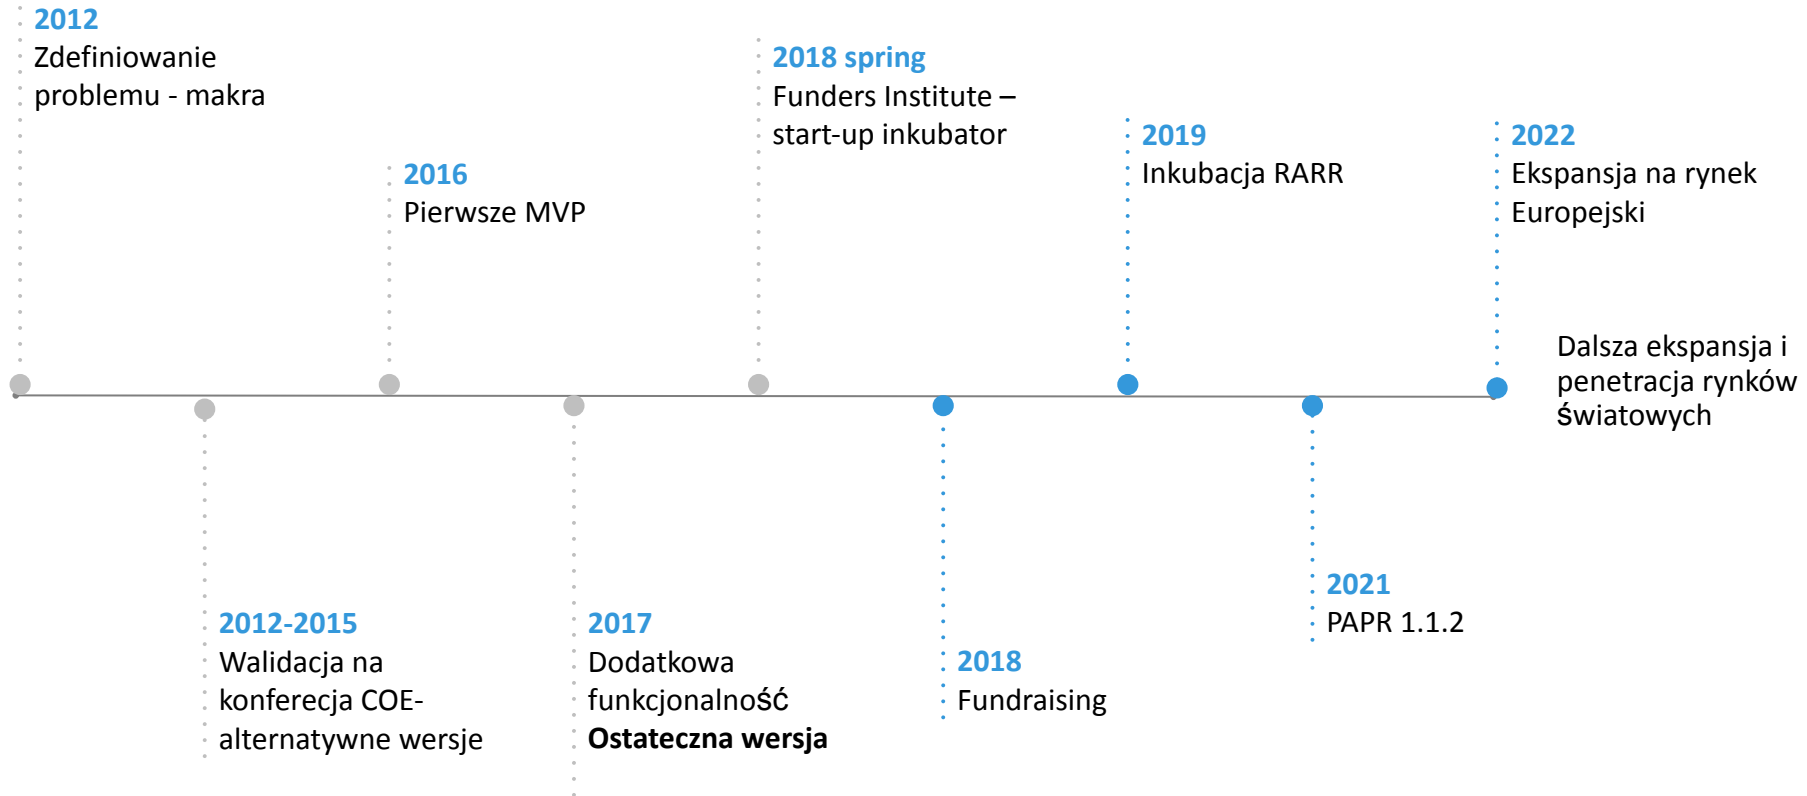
2012
Zdefiniowanie problemu - makra

2016
Pierwsze MVP

2018 spring
Funders Institute – start-up inkubator

2019
Inkubacja RARR

2022
Ekspansja na rynek Europejski

Dalsza ekspansja i penetracja rynków Światowych

2012-2015
Walidacja na konferecja COE- alternatywne wersje

2017
Dodatkowa funkcjonalność
**Ostateczna wersja**

2018
Fundraising

2021
PAPR 1.1.2